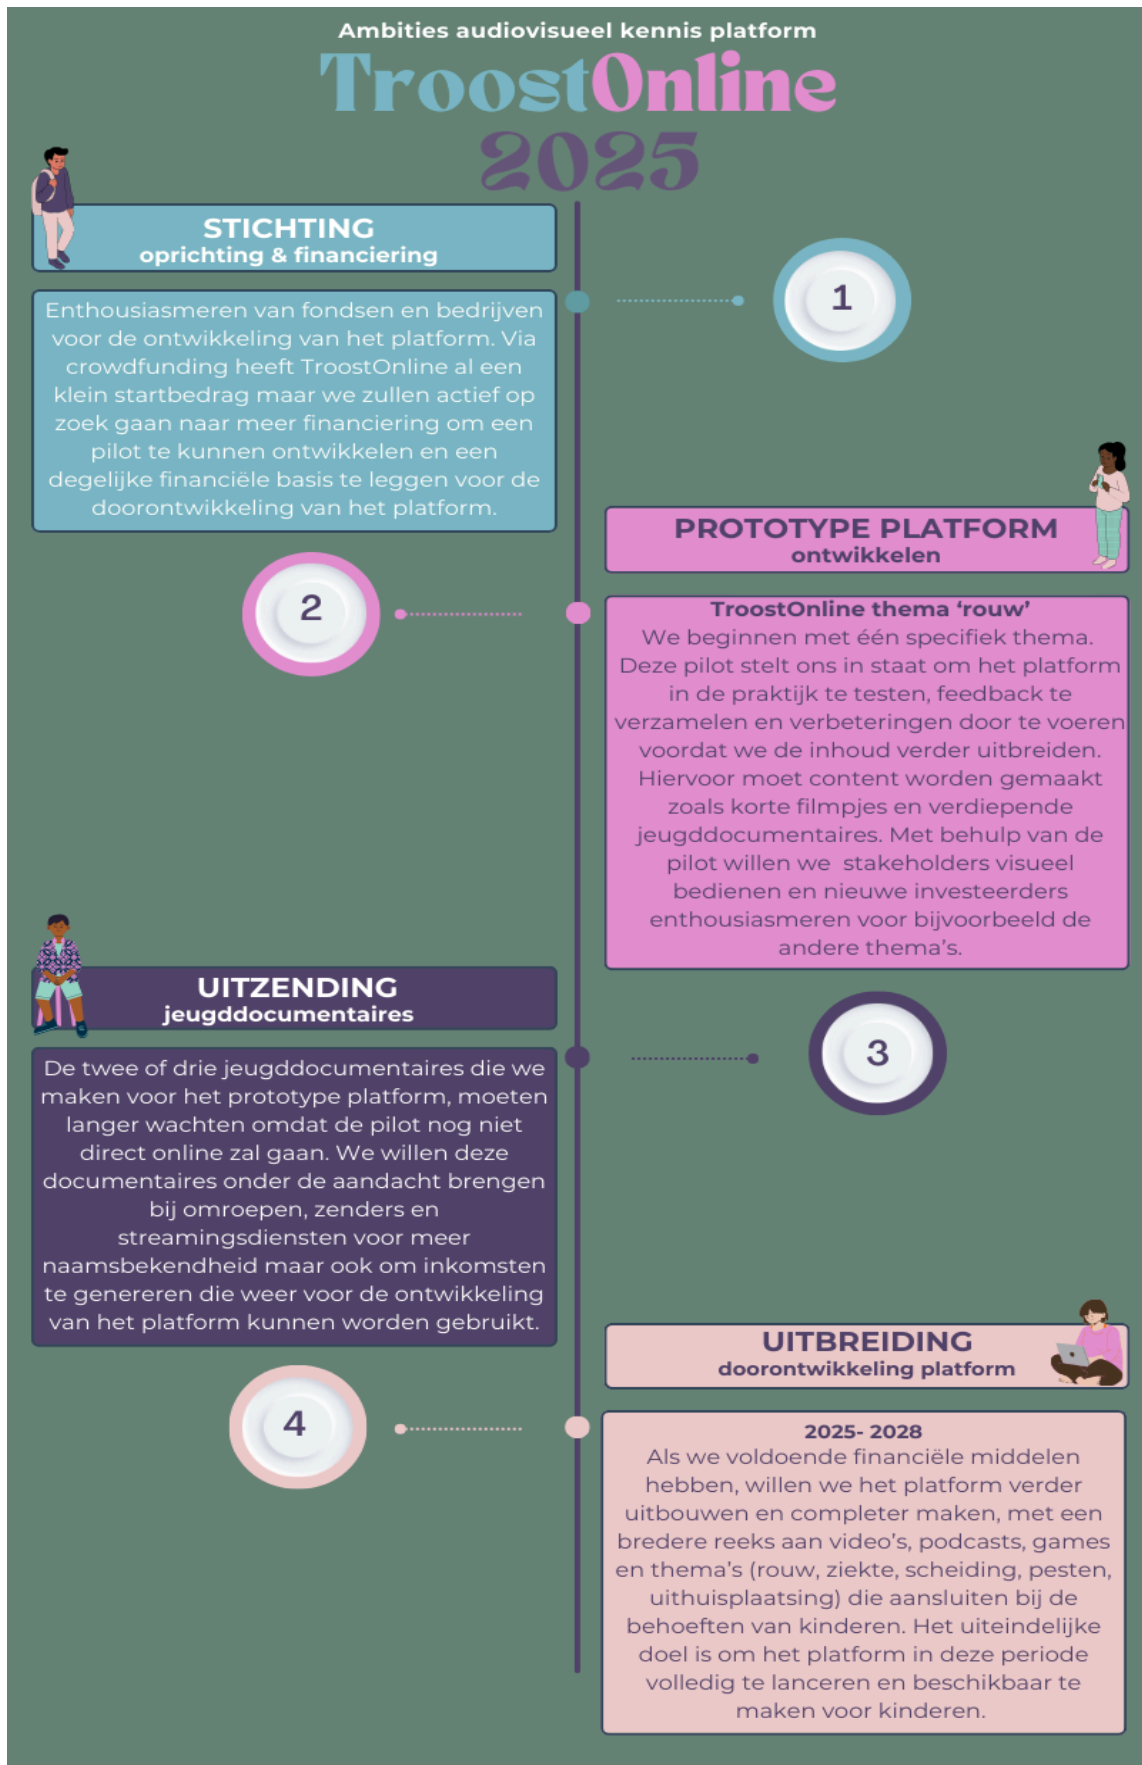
Ambities audiovisueel kennis platform

TroostOnline

2025

STICHTING
oprichting & financiering

1

Enthousiasmeren van fondsen en bedrijven voor de ontwikkeling van het platform. Via crowdfunding heeft TroostOnline al een klein startbedrag maar we zullen actief op zoek gaan naar meer financiering om een pilot te kunnen ontwikkelen en een degelijke financiële basis te leggen voor de doorontwikkeling van het platform.

PROTOTYPE PLATFORM
ontwikkelen

2

TroostOnline thema 'rouw'
We beginnen met één specifiek thema. Deze pilot stelt ons in staat om het platform in de praktijk te testen, feedback te verzamelen en verbeteringen door te voeren voordat we de inhoud verder uitbreiden. Hiervoor moet content worden gemaakt zoals korte filmpjes en verdiepende jeugddocumentaires. Met behulp van de pilot willen we stakeholders visueel bedienen en nieuwe investeerders enthousiasmeren voor bijvoorbeeld de andere thema's.

UITZENDING
jeugddocumentaires

3

De twee of drie jeugddocumentaires die we maken voor het prototype platform, moeten langer wachten omdat de pilot nog niet direct online zal gaan. We willen deze documentaires onder de aandacht brengen bij omroepen, zenders en streamingsdiensten voor meer naamsbekendheid maar ook om inkomsten te genereren die weer voor de ontwikkeling van het platform kunnen worden gebruikt.

UITBREIDING
doorontwikkeling platform

4

2025- 2028
Als we voldoende financiële middelen hebben, willen we het platform verder uitbouwen en completer maken, met een bredere reeks aan video's, podcasts, games en thema's (rouw, ziekte, scheiding, pesten, uithuisplaatsing) die aansluiten bij de behoeften van kinderen. Het uiteindelijke doel is om het platform in deze periode volledig te lanceren en beschikbaar te maken voor kinderen.